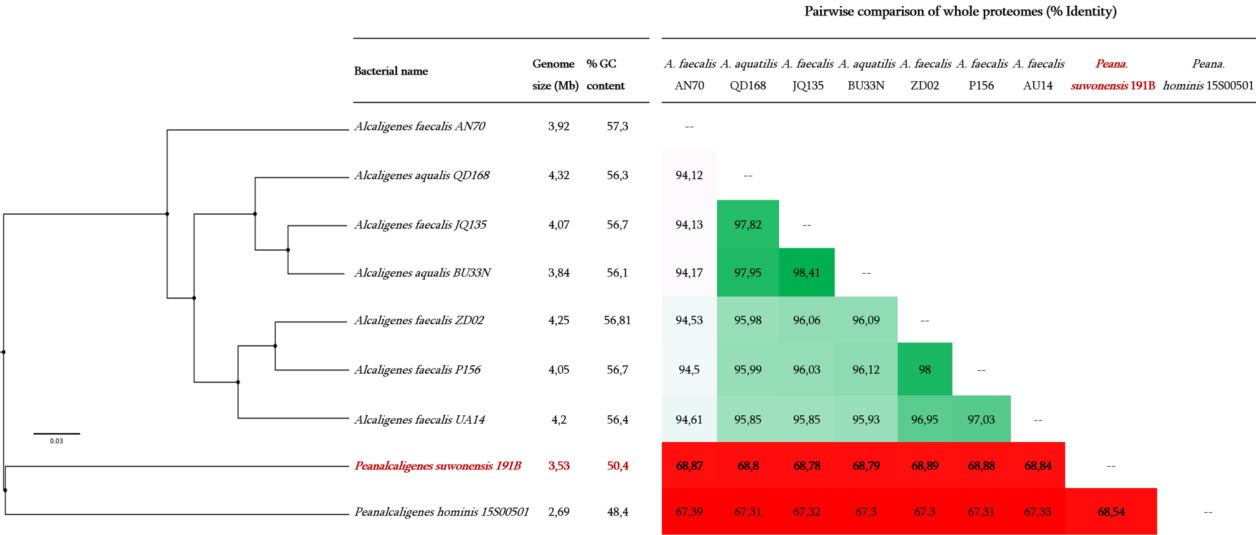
Pairwise comparison of whole proteomes (% Identity)

| Bacterial name | Genome size (Mb) | % GC content | A. faecalis AN70 | A. aquatilis QD168 | A. faecalis JQ135 | A. aquatilis BU33N | A. faecalis ZD02 | A. faecalis P156 | A. faecalis AU14 | Peana. suwonensis 191B | Peana. hominis 15S00501 |
|---|---|---|---|---|---|---|---|---|---|---|---|
| Alcaligenes faecalis AN70 | 3,92 | 57,3 | -- | | | | | | | | |
| Alcaligenes aqualis QD168 | 4,32 | 56,3 | 94,12 | -- | | | | | | | |
| Alcaligenes faecalis JQ135 | 4,07 | 56,7 | 94,13 | 97,82 | -- | | | | | | |
| Alcaligenes aqualis BU33N | 3,84 | 56,1 | 94,17 | 97,95 | 98,41 | -- | | | | | |
| Alcaligenes faecalis ZD02 | 4,25 | 56,81 | 94,53 | 95,98 | 96,06 | 96,09 | -- | | | | |
| Alcaligenes faecalis P156 | 4,05 | 56,7 | 94,5 | 95,99 | 96,03 | 96,12 | 98 | -- | | | |
| Alcaligenes faecalis UA14 | 4,2 | 56,4 | 94,61 | 95,85 | 95,85 | 95,93 | 96,95 | 97,03 | -- | | |
| Peanalcaligenes suwonensis 191B | 3,53 | 50,4 | 68,87 | 68,8 | 68,78 | 68,79 | 68,89 | 68,88 | 68,84 | -- | |
| Peanalcaligenes hominis 15S00501 | 2,69 | 48,4 | 67,39 | 67,31 | 67,32 | 67,3 | 67,3 | 67,31 | 67,33 | 68,54 | -- |

0.03